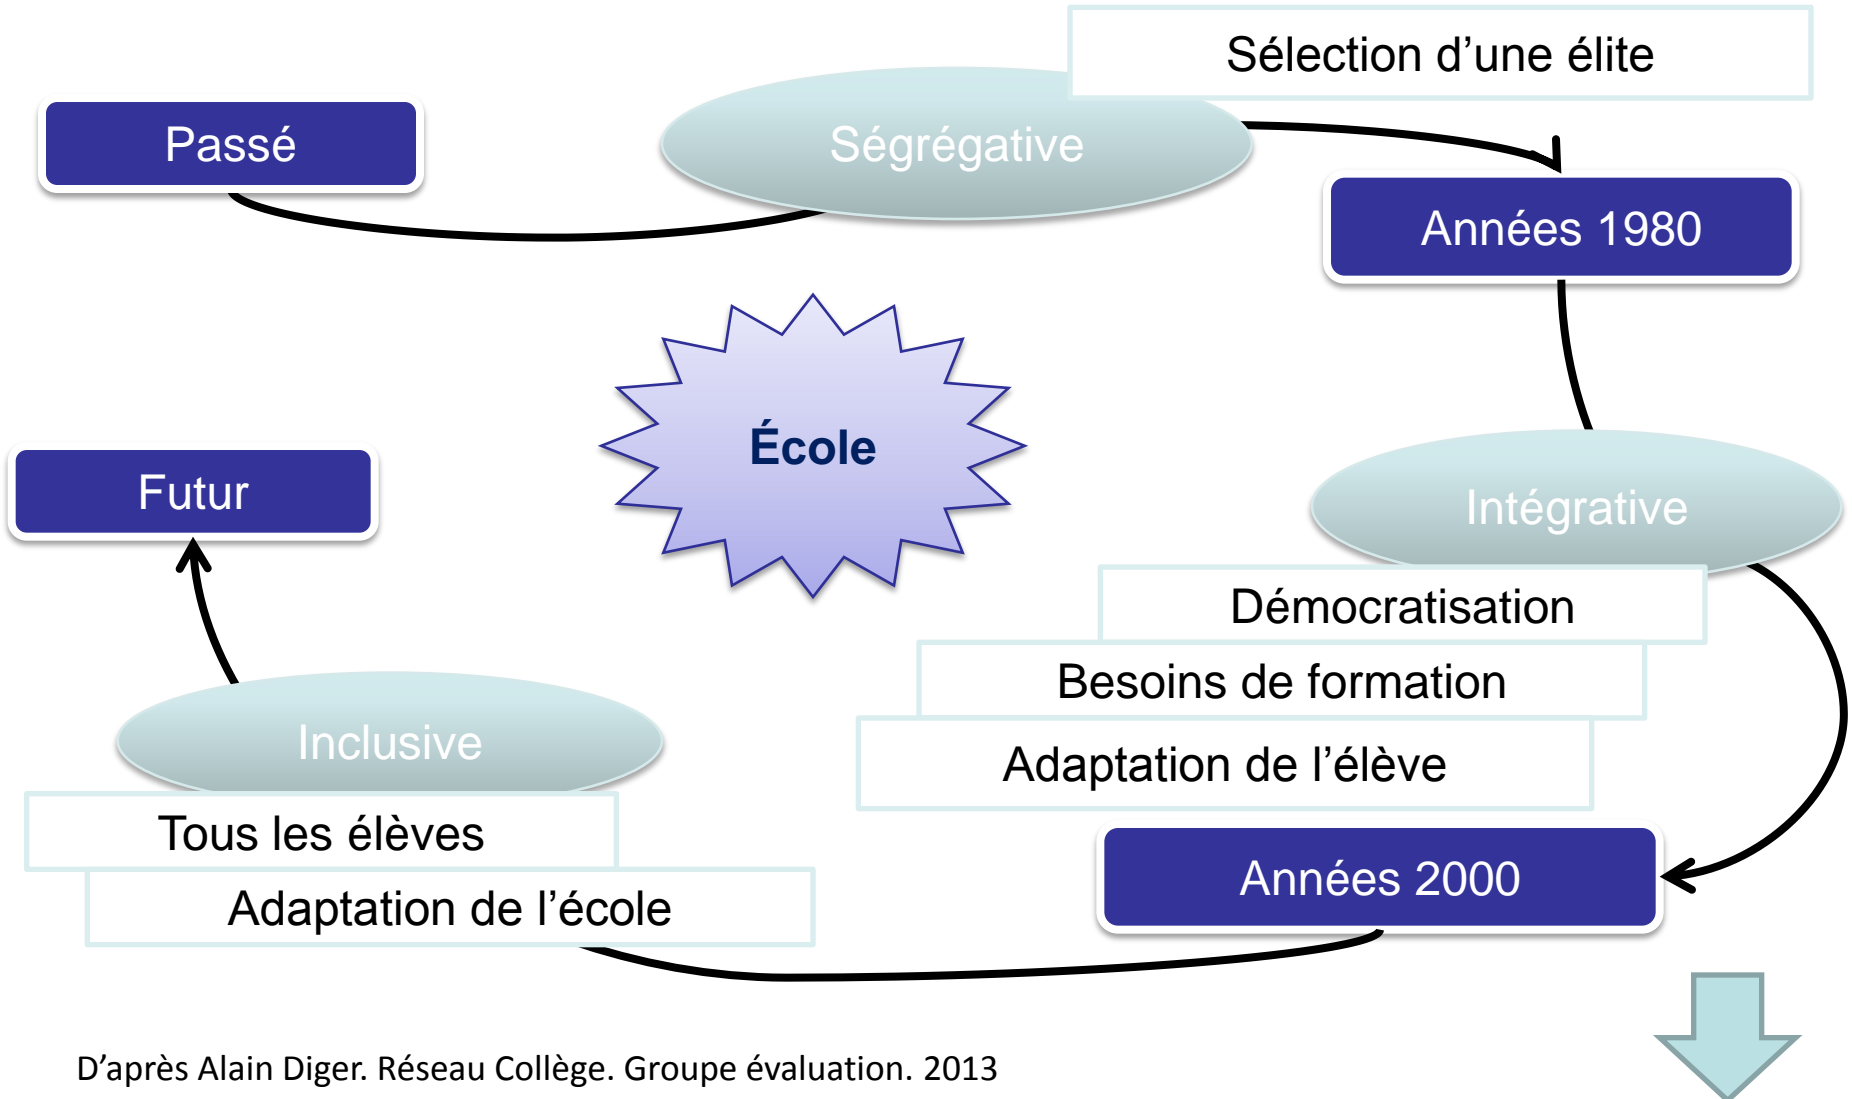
Passé

Ségrégative

Sélection d’une élite

Années 1980

École

Intégrative

Démocratisation

Besoins de formation

Adaptation de l’élève

Années 2000

Futur

Inclusive

Tous les élèves

Adaptation de l’école

D’après Alain Diger. Réseau Collège. Groupe évaluation. 2013